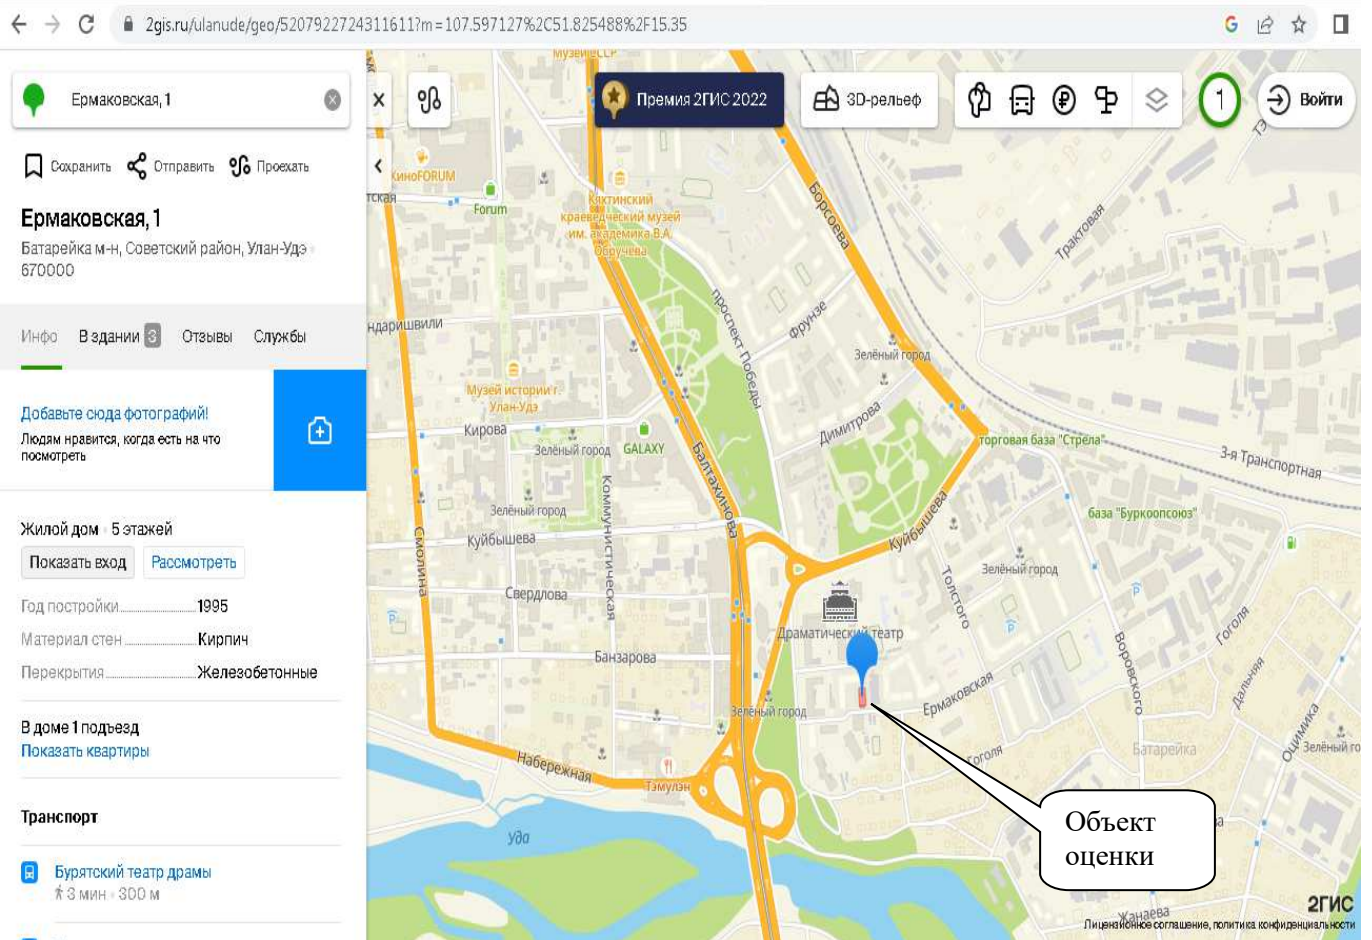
2gis.ru/ulanude/geo/5207922724311611?m=107.597127%2C51.825488%2F15.35

Ермаковская, 1

Сохранить Отправить Проехать

Ермаковская, 1
Батарейка м-н, Советский район, Улан-Удэ 670000

Инфо В здании 3 Отзывы Службы

Добавьте сюда фотографий!
Людям нравится, когда есть что посмотреть

Жилой дом 5 этажей
Показать вход Рассмотреть
Год постройки 1995
Материал стен Кирпич
Перекрытия Железобетонные

В доме 1 подъезд
Показать квартиры

Транспорт

Бурятский театр драмы
3 мин 300 м

Премия 2ГИС 2022
3D-рельеф
1
Войти

Музей СССР
КиноFORUM
Forum
Кяхтинский краеведческий музей им. академика В.А. Обручева
Борсоева
Трактовая
проспект Победы
Фрунзе
ндаришвили
Зелёный город
Музей истории г. Улан-Удэ
Кирова
Зелёный город
GALAXY
Димитрова
торговая база "Стрела"
3-я Транспортная
Балтахинова
Коммунистическая
Зелёный город
база "Буркоопсоюз"
Куйбышева
Куйбышева
Смолина
Свердлова
Зелёный город
Толстого
Драматический театр
Банзарова
Гоголя
Воровского
Зелёный город
Ермаковская
Дальняя
Гоголя
Набережная
Тэмулэн
Батарейка
Оцимика
Зелёный го
Уда
Жанаева
Объект оценки
2ГИС
Лицензионное соглашение, политика конфиденциальности